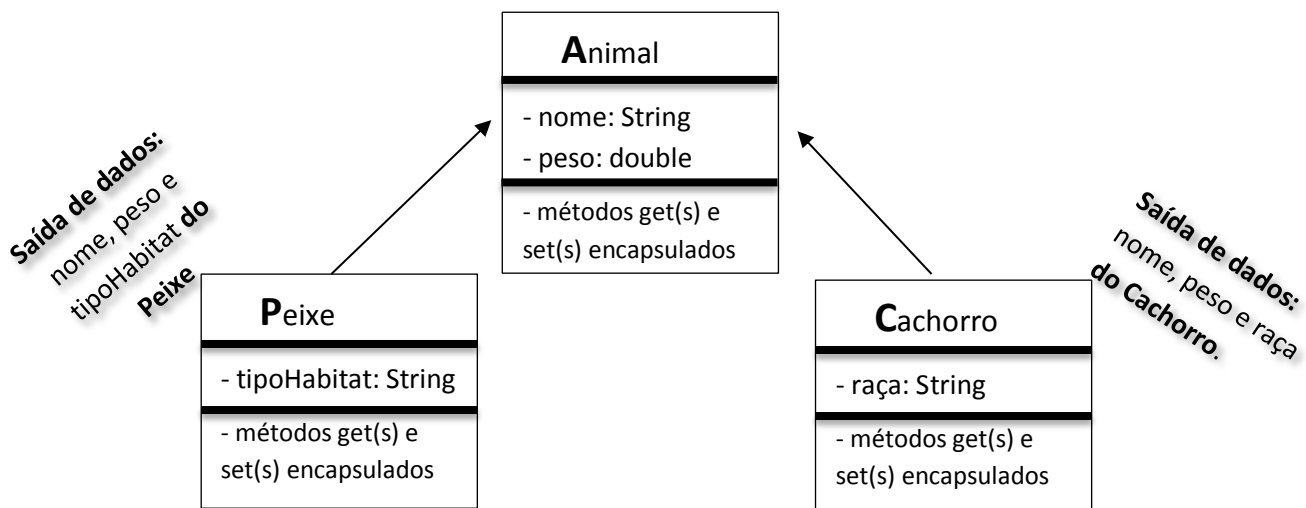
Animal

- nome: String
- peso: double

- métodos get(s) e set(s) encapsulados

Saída de dados: nome, peso e tipoHabitat do Peixe

Peixe

- tipoHabitat: String

- métodos get(s) e set(s) encapsulados

Saída de dados: nome, peso e raça do Cachorro.

Cachorro

- raça: String

- métodos get(s) e set(s) encapsulados